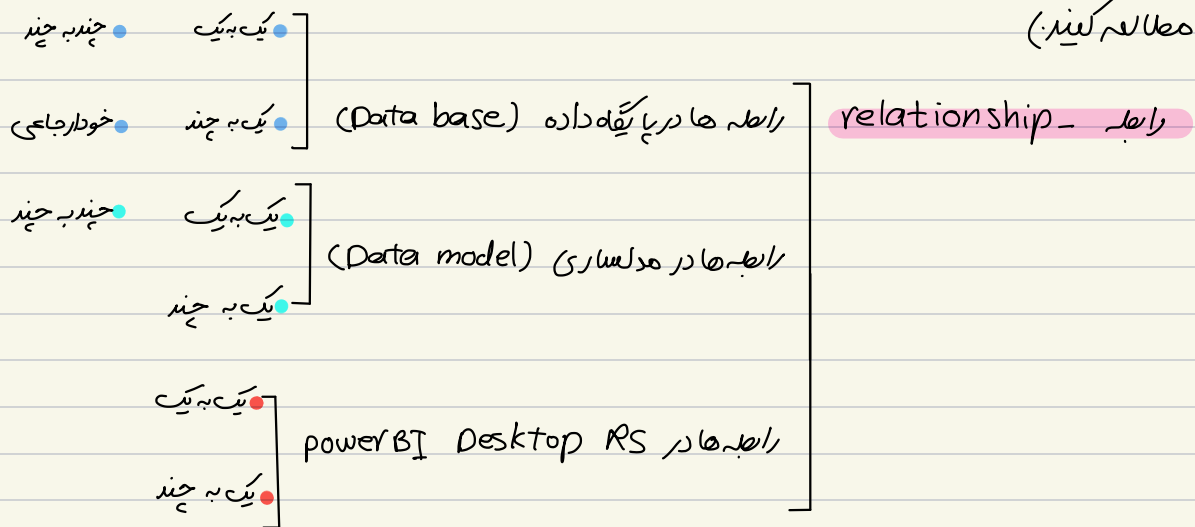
مطالعه کنید:

رابطه - relationship

رابطه ها در پایگاه داده (Data base)
یک به یک
یک به چند
چند به چند
خودارجاعی

رابطه ها در مدلسازی (Data model)
یک به یک
یک به چند
چند به چند

رابطه ها در powerBI Desktop RS
یک به یک
یک به چند